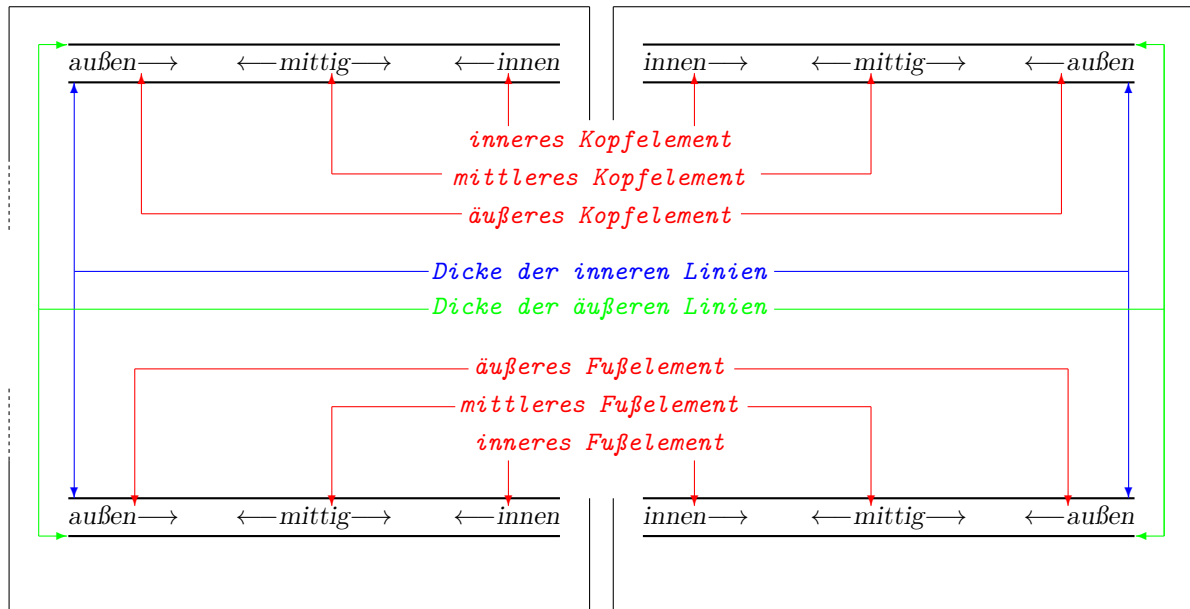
außen$\longrightarrow$ $\longleftarrow$mittig$\longrightarrow$ $\longleftarrow$innen

innen$\longrightarrow$ $\longleftarrow$mittig$\longrightarrow$ $\longleftarrow$außen

inneres Kopfelement

mittleres Kopfelement

äußeres Kopfelement

Dicke der inneren Linien

Dicke der äußeren Linien

äußeres Fußelement

mittleres Fußelement

inneres Fußelement

außen$\longrightarrow$ $\longleftarrow$mittig$\longrightarrow$ $\longleftarrow$innen

innen$\longrightarrow$ $\longleftarrow$mittig$\longrightarrow$ $\longleftarrow$außen